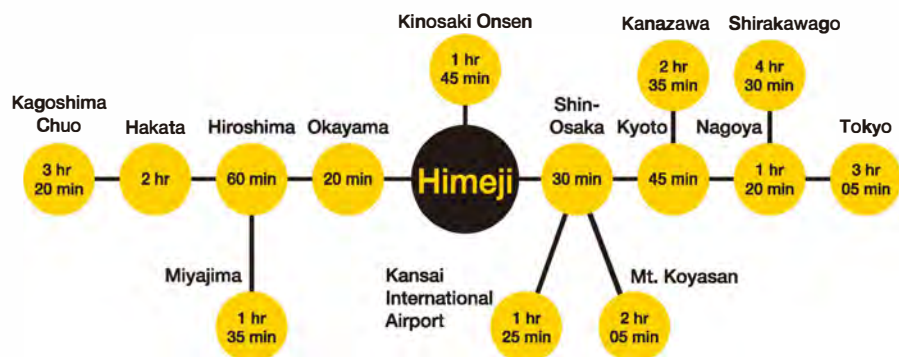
Kinosaki Onsen
1 hr 45 min

Kanazawa
2 hr 35 min

Shirakawago
4 hr 30 min

Kagoshima Chuo
3 hr 20 min

Hakata
2 hr

Hiroshima
60 min

Okayama
20 min

Himeji

Shin-Osaka
30 min

Kyoto
45 min

Nagoya
1 hr 20 min

Tokyo
3 hr 05 min

Miyajima
1 hr 35 min

Kansai International Airport
1 hr 25 min

Mt. Koyasan
2 hr 05 min